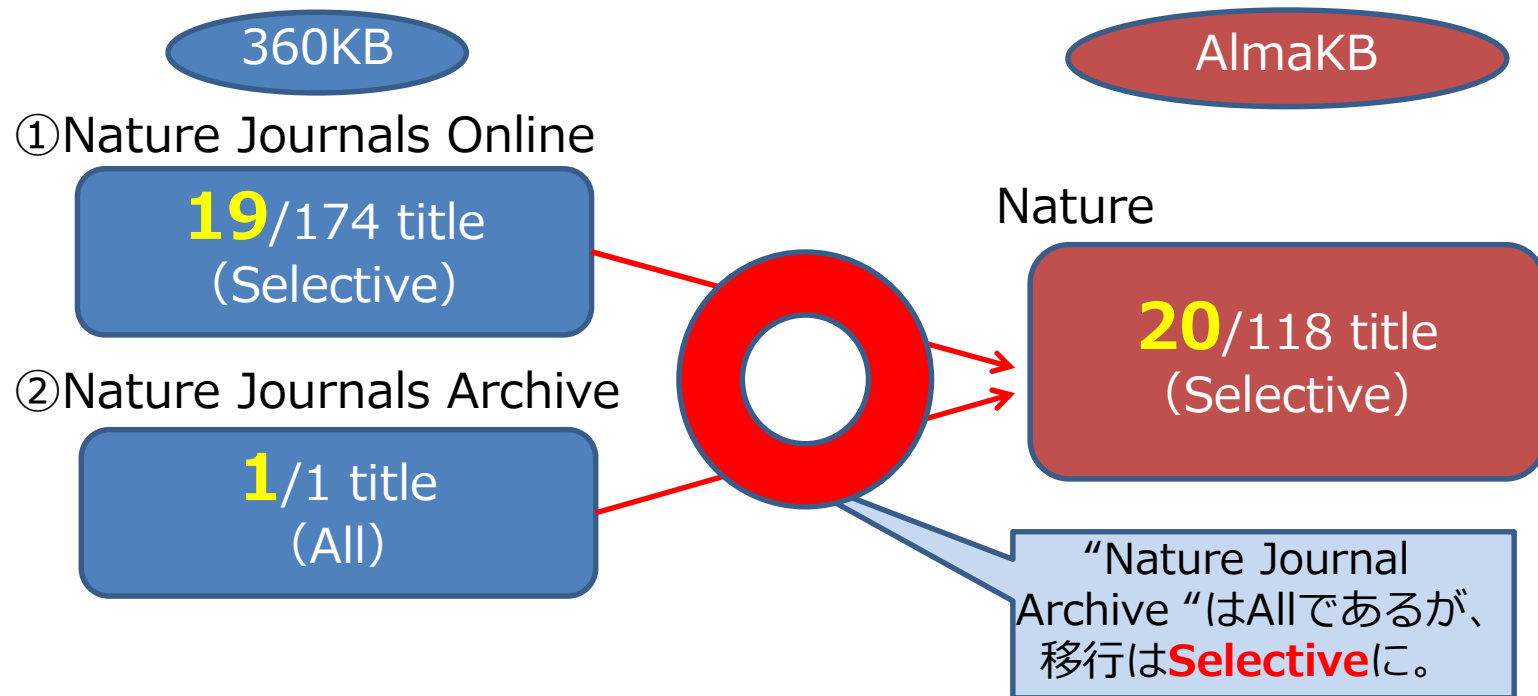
360KB

AlmaKB

①Nature Journals Online

**19**/174 title
（Selective）

Nature

**20**/118 title
（Selective）

②Nature Journals Archive

**1**/1 title
（All）

“Nature Journal Archive “はAllであるが、移行は**Selective**に。